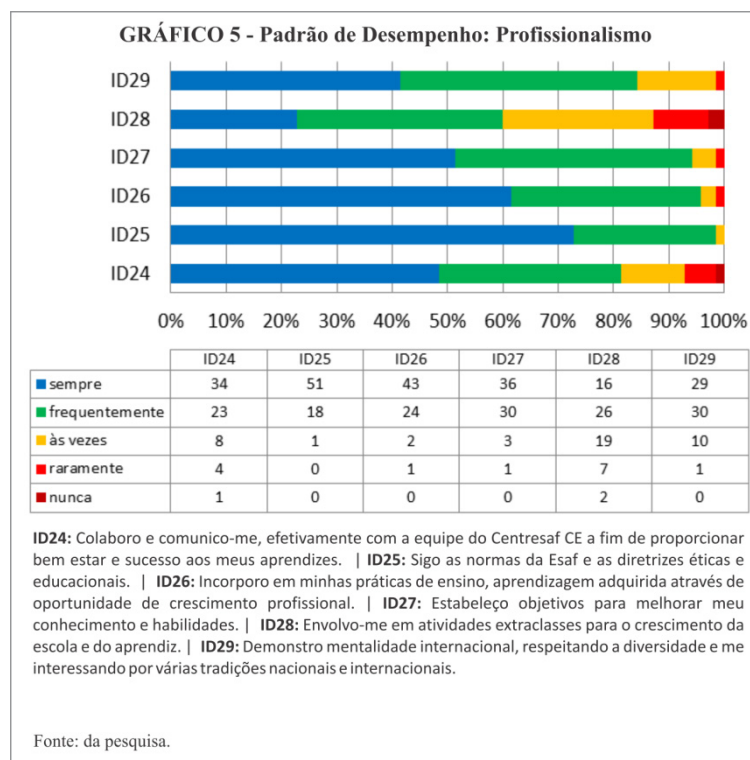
GRÁFICO 5 - Padrão de Desempenho: Profissionalismo

ID29
ID28
ID27
ID26
ID25
ID24

0% 10% 20% 30% 40% 50% 60% 70% 80% 90% 100%

| | ID24 | ID25 | ID26 | ID27 | ID28 | ID29 |
|---|---|---|---|---|---|---|
| sempre | 34 | 51 | 43 | 36 | 16 | 29 |
| frequentemente | 23 | 18 | 24 | 30 | 26 | 30 |
| às vezes | 8 | 1 | 2 | 3 | 19 | 10 |
| raramente | 4 | 0 | 1 | 1 | 7 | 1 |
| nunca | 1 | 0 | 0 | 0 | 2 | 0 |

ID24: Colaboro e comunico-me, efetivamente com a equipe do Centresaf CE a fim de proporcionar bem estar e sucesso aos meus aprendizes. | ID25: Sigo as normas da Esaf e as diretrizes éticas e educacionais. | ID26: Incorporo em minhas práticas de ensino, aprendizagem adquirida através de oportunidade de crescimento profissional. | ID27: Estabeleço objetivos para melhorar meu conhecimento e habilidades. | ID28: Envolvo-me em atividades extraclasses para o crescimento da escola e do aprendiz. | ID29: Demonstro mentalidade internacional, respeitando a diversidade e me interessando por várias tradições nacionais e internacionais.

Fonte: da pesquisa.